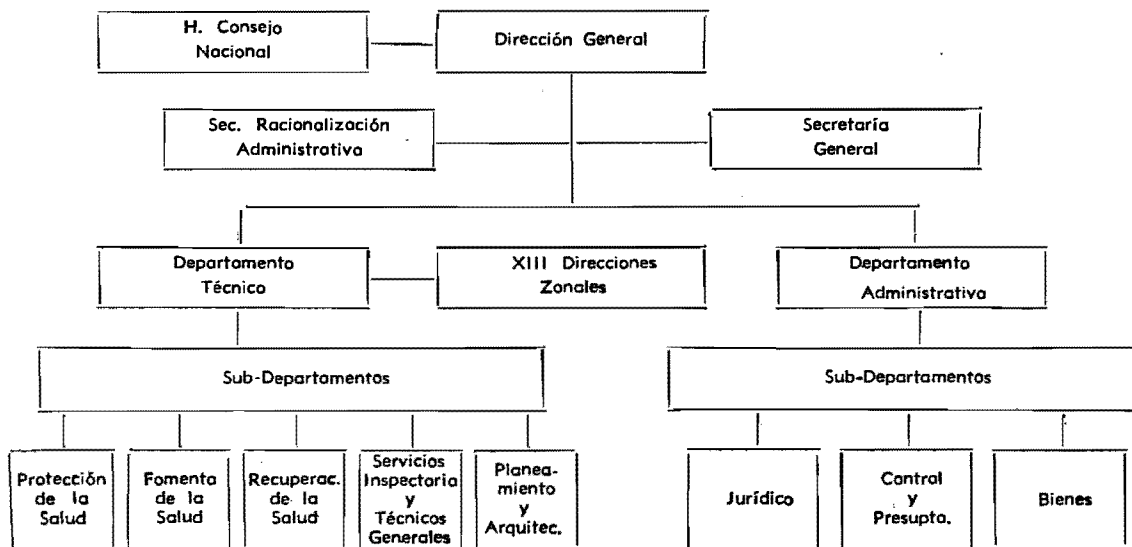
H. Consejo Nacional

Dirección General

Sec. Racionalización Administrativa

Secretaría General

Departamento Técnico

XIII Direcciones Zonales

Departamento Administrativa

Sub-Departamentos

Sub-Departamentos

Protección de la Salud

Fomenta de la Salud

Recuperac. de la Salud

Servicios Inspectoria y Técnicos Generales

Planeamiento y Arquitec.

Jurídico

Control y Presupto.

Bienes